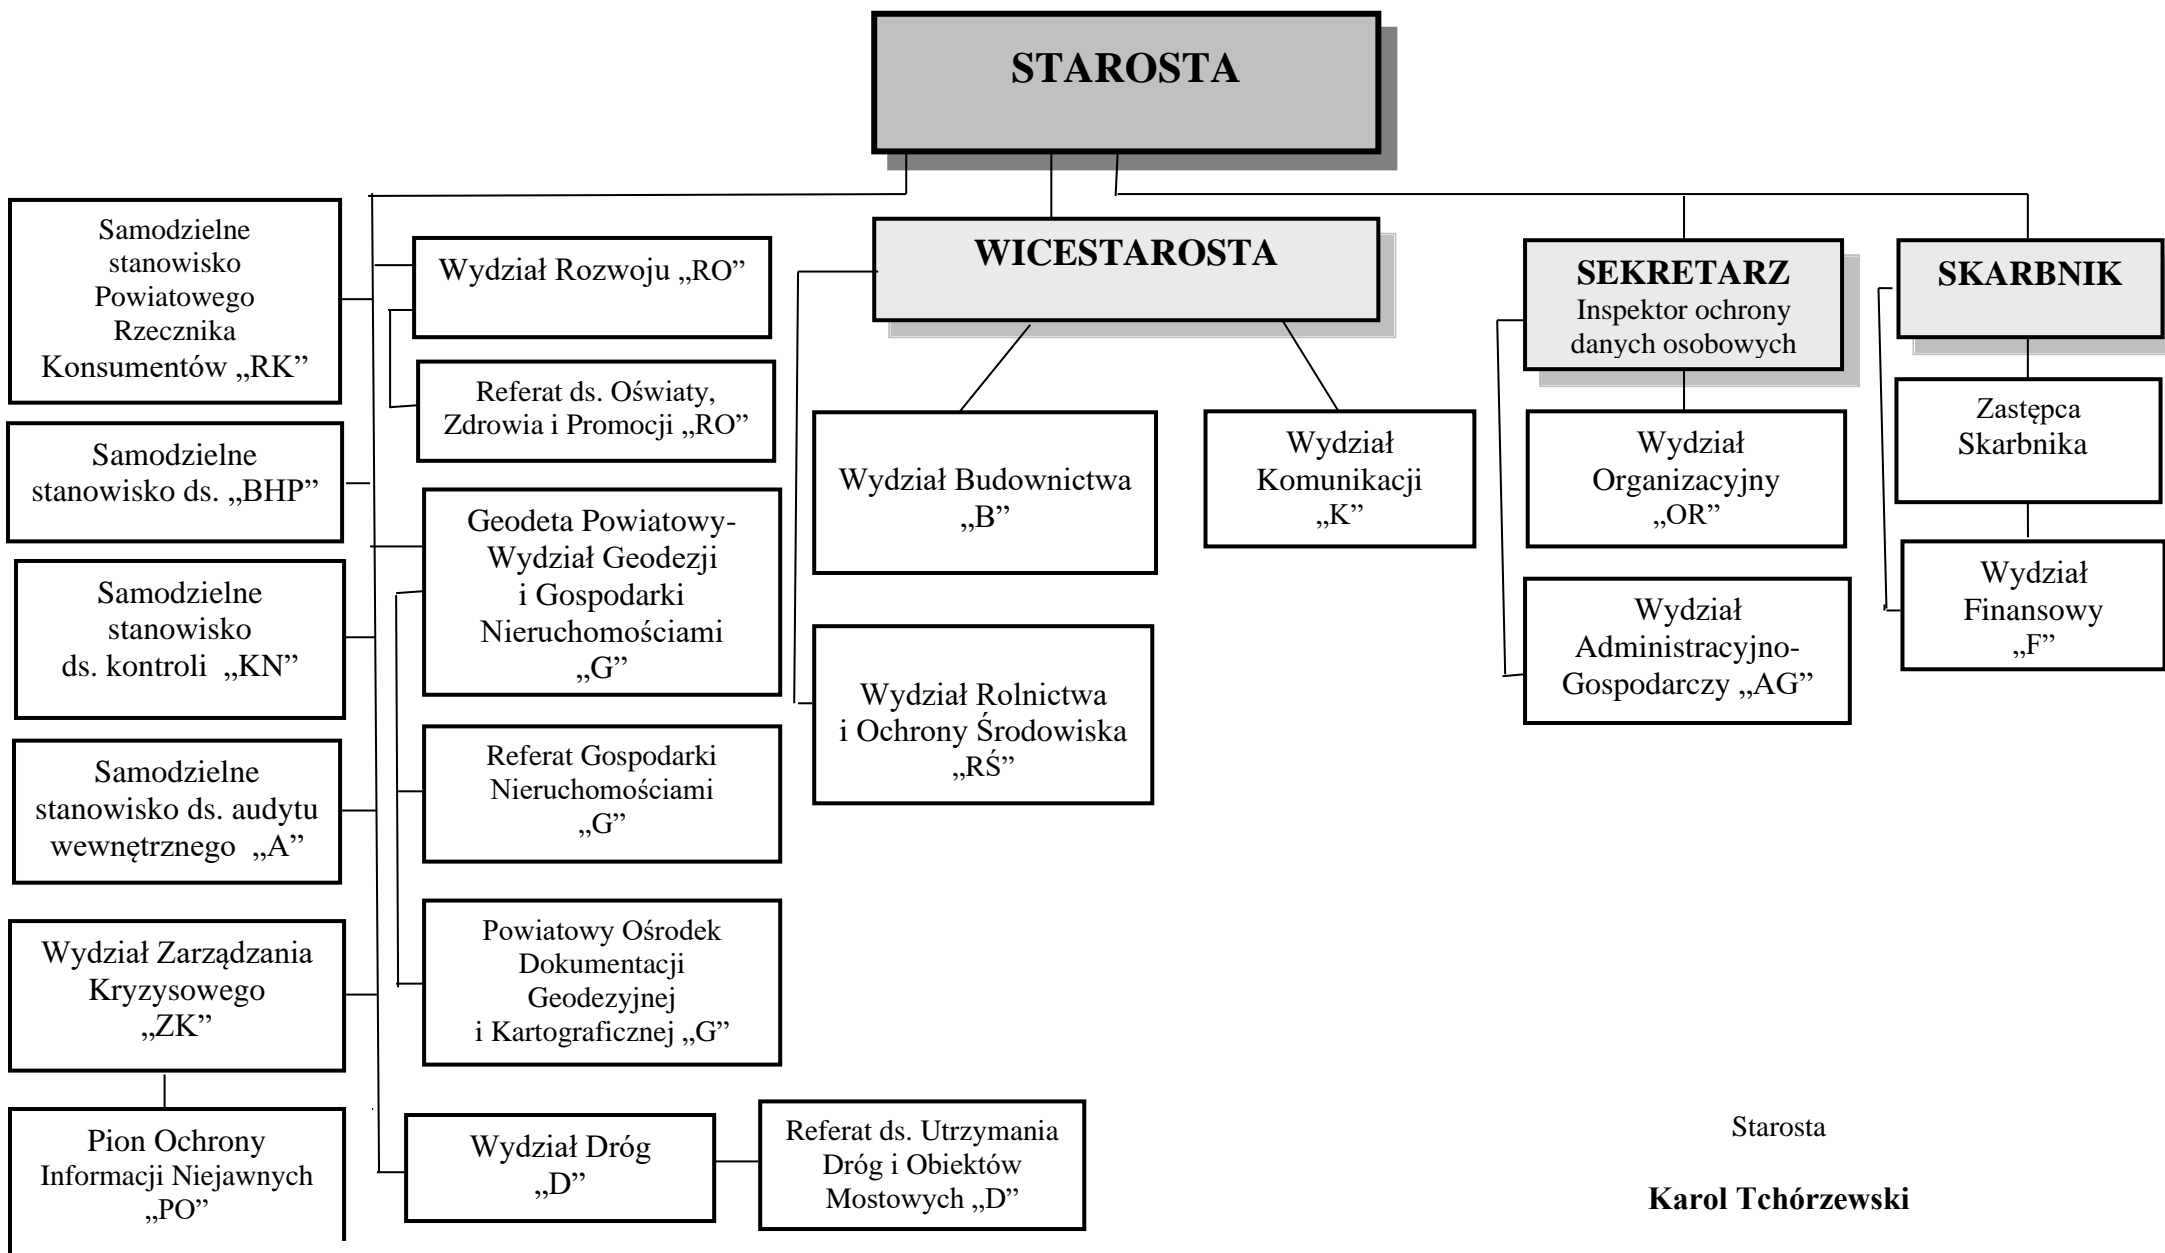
STAROSTA

Samodzielne stanowisko Powiatowego Rzecznika Konsumentów „RK”

Samodzielne stanowisko ds. „BHP”

Samodzielne stanowisko ds. kontroli „KN”

Samodzielne stanowisko ds. audytu wewnętrznego „A”

Wydział Zarządzania Kryzysowego „ZK”

Pion Ochrony Informacji Niejawnych „PO”

Wydział Rozwoju „RO”

Referat ds. Oświaty, Zdrowia i Promocji „RO”

Geodeta Powiatowy- Wydział Geodezji i Gospodarki Nieruchomościami „G”

Referat Gospodarki Nieruchomościami „G”

Powiatowy Ośrodek Dokumentacji Geodezyjnej i Kartograficznej „G”

Wydział Dróg „D”

Referat ds. Utrzymania Dróg i Obiektów Mostowych „D”

WICESTAROSTA

Wydział Budownictwa „B”

Wydział Komunikacji „K”

Wydział Rolnictwa i Ochrony Środowiska „RŚ”

SEKRETARZ
Inspektor ochrony danych osobowych

Wydział Organizacyjny „OR”

Wydział Administracyjno- Gospodarczy „AG”

SKARBNIK

Zastępca Skarbnika

Wydział Finansowy „F”

Starosta

Karol Tchórzewski